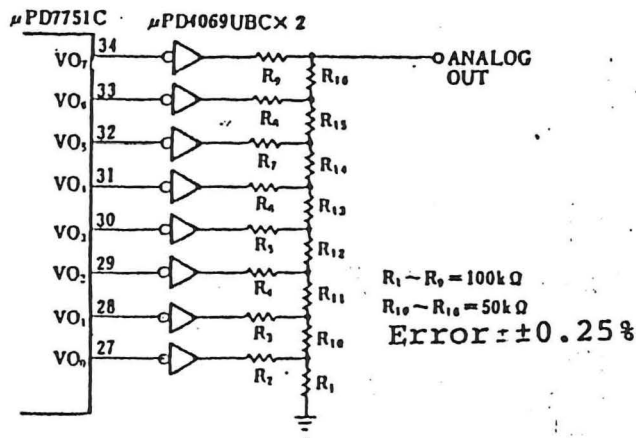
μPD7751C
μPD4069UBC× 2

VO7 34
VO6 33
VO5 32
VO4 31
VO3 30
VO2 29
VO1 28
VO0 27

R9
R8
R7
R6
R5
R4
R3
R2

R16
R15
R14
R13
R12
R11
R10
R1

ANALOG OUT

$R_1 \sim R_9 = 100k\Omega$
$R_{10} \sim R_{16} = 50k\Omega$
Error:±0.25%